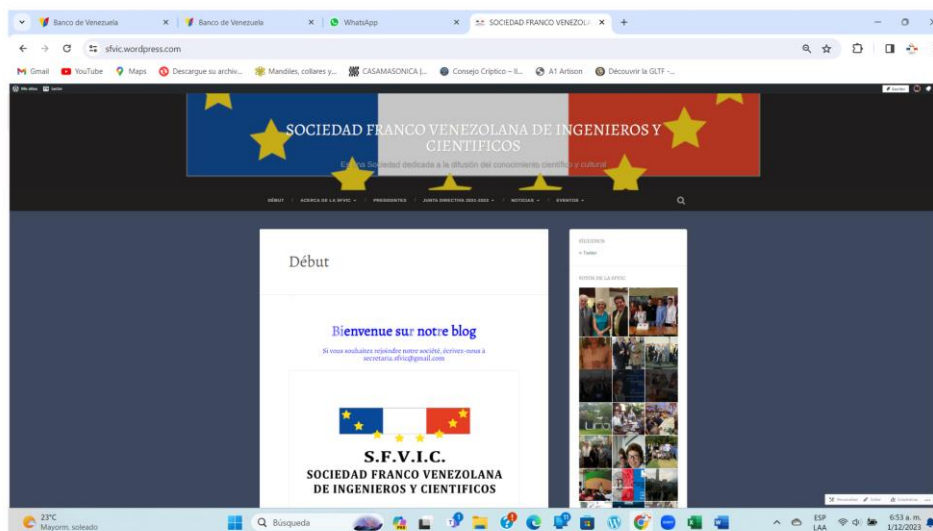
Banco de Venezuela
Banco de Venezuela
WhatsApp
SOCIEDAD FRANCO VENEZOL
sfvic.wordpress.com
Gmail YouTube Maps Descargue su archiv... Mandiles, collares y... CASAMASONICA |... Consejo Críptico – II... A1 Artison Découvrir la GLTF -...

SOCIEDAD FRANCO VENEZOLANA DE INGENIEROS Y CIENTIFICOS
Es una Sociedad dedicada a la difusión del conocimiento científico y cultural

DÉBUT ACERCA DE LA SFVIC PRESIDENTES JUNTA DIRECTIVA 2021-2023 NOTICIAS EVENTOS

Début

Bienvenue sur notre blog
Si vous souhaitez rejoindre notre société, écrivez-nous à secretaria.sfvic@gmail.com

S.F.V.I.C.
SOCIEDAD FRANCO VENEZOLANA DE INGENIEROS Y CIENTIFICOS

SÍGUENOS
Twitter
FOTOS DE LA SFVIC

23°C Mayorm. soleado
Búsqueda
ESP LAA
6:53 a. m. 1/12/2023